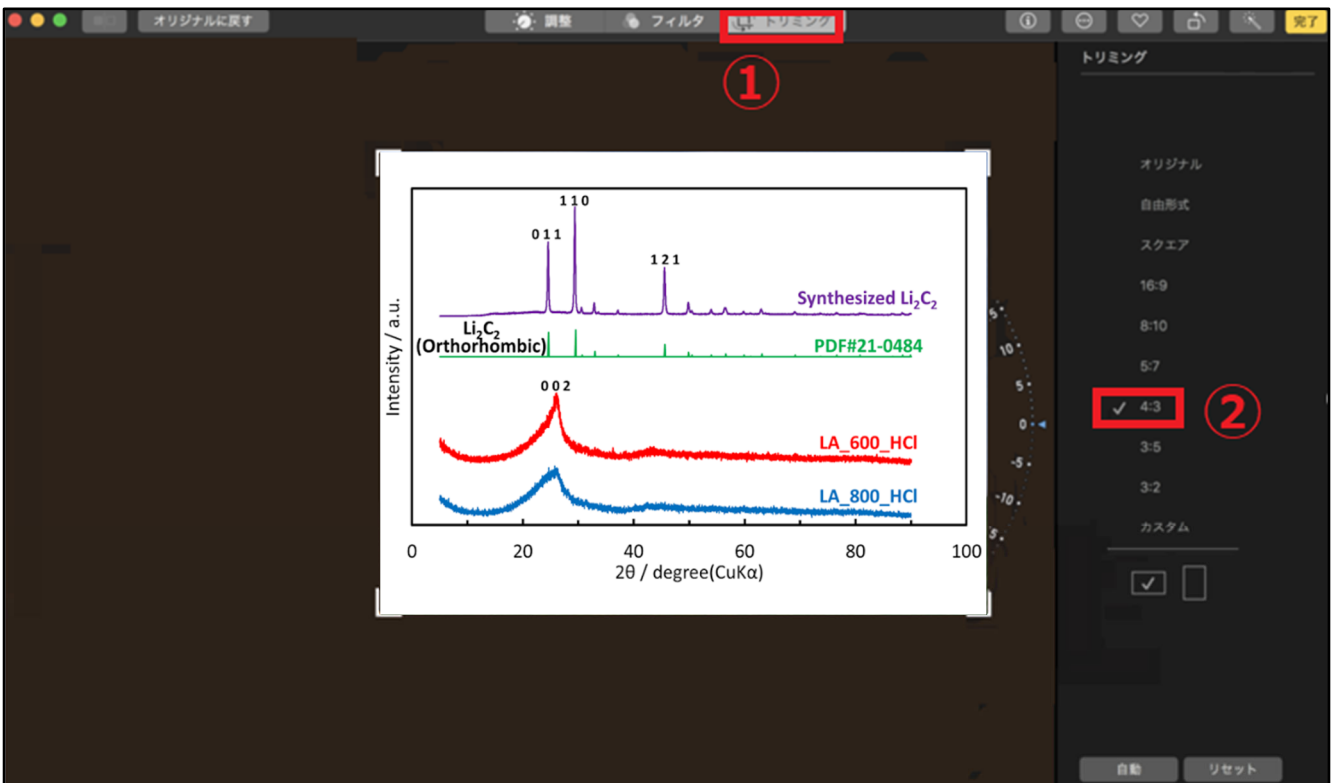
オリジナルに戻す

調整 フィルタ トリミング

完了

①

トリミング

オリジナル
自由形式
スクエア
16:9
8:10
5:7
✓ 4:3
3:5
3:2
カスタム

②

Intensity / a.u.

1 1 0
0 1 1
1 2 1
Synthesized $Li_2C_2$
$Li_2C_2$
(Orthorhombic)
PDF#21-0484
0 0 2
LA_600_HCl
LA_800_HCl

0 20 40 60 80 100
2θ / degree(CuKα)

15
10
5
0
-5
-10
-15

自動 リセット